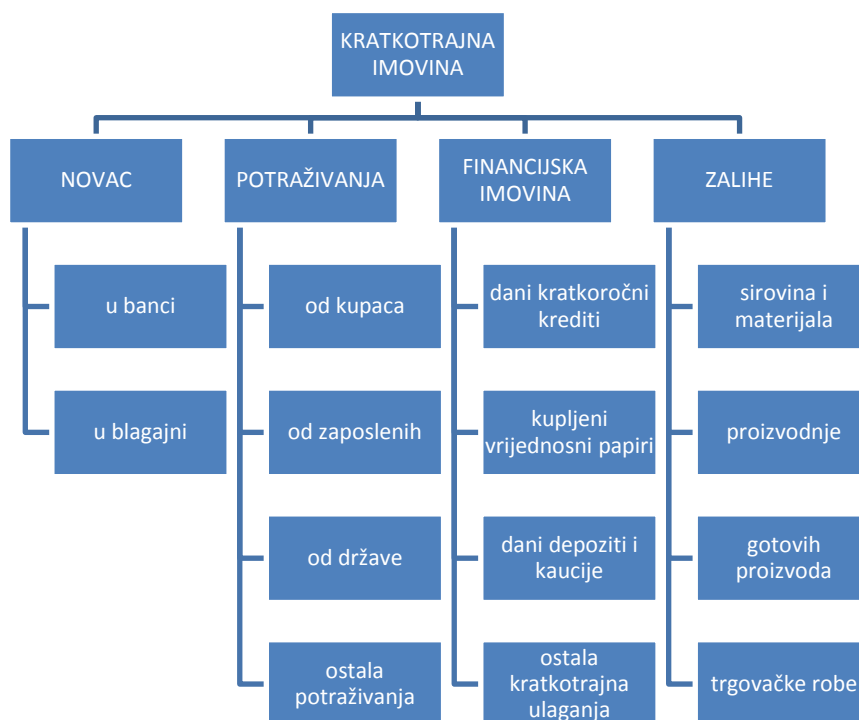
KRATKOTRAJNA IMOVINA

NOVAC

u banci

u blagajni

POTRAŽIVANJA

od kupaca

od zaposlenih

od države

ostala potraživanja

FINANCIJSKA IMOVINA

dani kratkoročni krediti

kupljeni vrijednosni papiri

dani depoziti i kaucije

ostala kratkotrajna ulaganja

ZALIHE

sirovina i materijala

proizvodnje

gotovih proizvoda

trgovačke robe